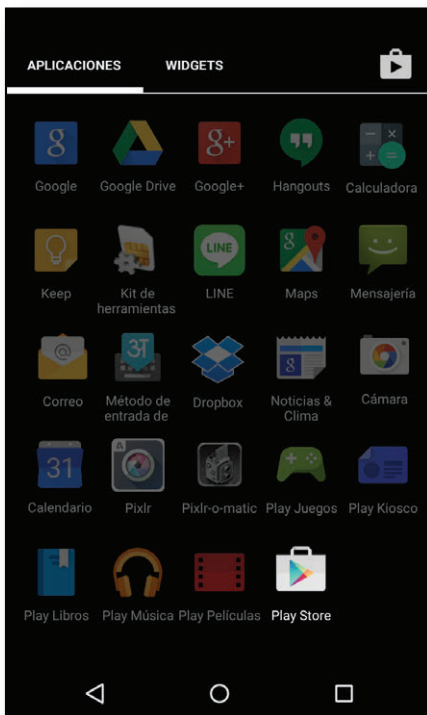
APLICACIONES WIDGETS

8 Google
Google Drive
8+ Google+
Hangouts
Calculadora

Keep
Kit de herramientas
LINE LINE
Maps
Mensajería

Correo
Método de entrada de
Dropbox
Noticias & Clima
Cámara

31 Calendario
Pixlr
Pixlr-o-matic
Play Juegos
Play Kiosco

Play Libros
Play Música
Play Películas
Play Store